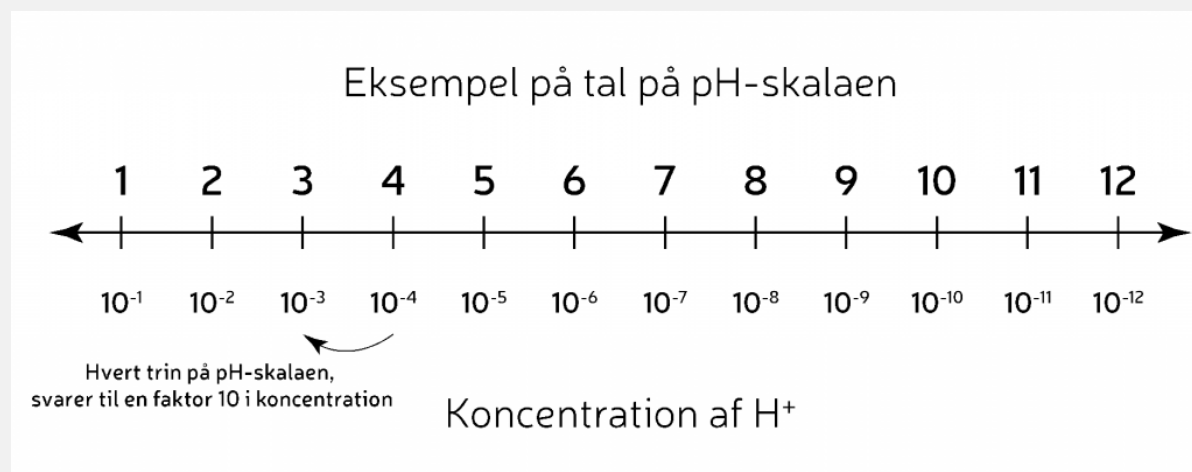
Eksempel på tal på pH-skalaen

1 2 3 4 5 6 7 8 9 10 11 12

$10^{-1}$ $10^{-2}$ $10^{-3}$ $10^{-4}$ $10^{-5}$ $10^{-6}$ $10^{-7}$ $10^{-8}$ $10^{-9}$ $10^{-10}$ $10^{-11}$ $10^{-12}$

Hvert trin på pH-skalaen, svarer til en faktor 10 i koncentration

Koncentration af $H^+$